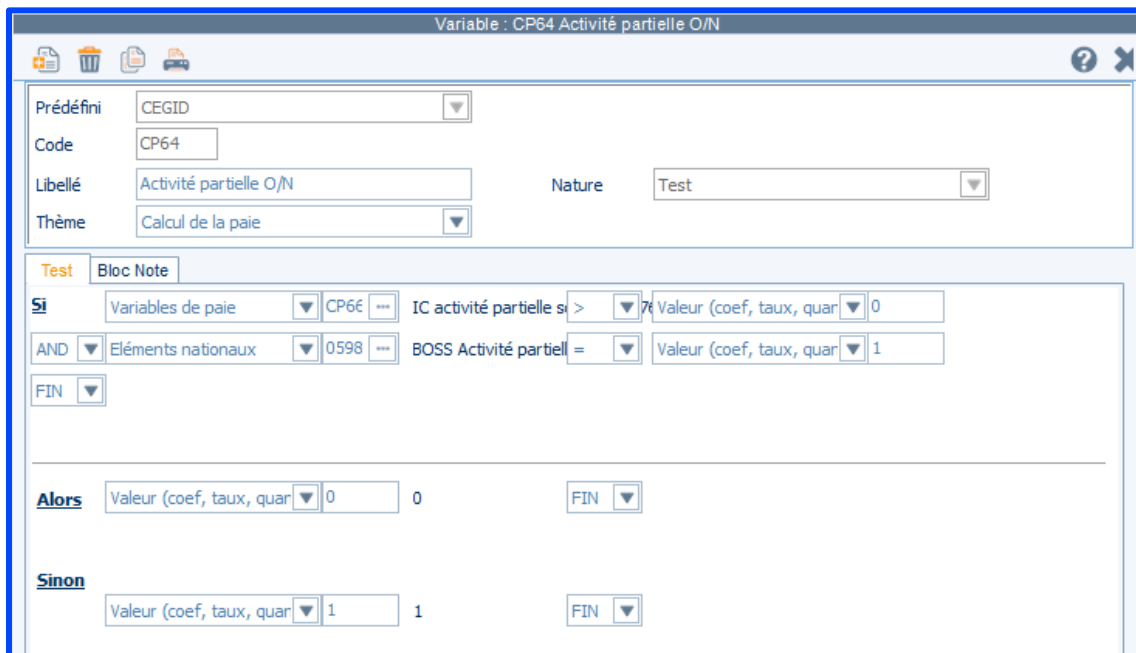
Variable : CP64 Activité partielle O/N

Prédéfini CEGID
Code CP64
Libellé Activité partielle O/N
Nature Test
Thème Calcul de la paie

Test
Bloc Note

Si Variables de paie CP66 IC activité partielle s > 7 Valeur (coef, taux, quar 0
AND Eléments nationaux 0598 BOSS Activité partiell = Valeur (coef, taux, quar 1
FIN

Alors Valeur (coef, taux, quar 0 0 FIN

Sinon
Valeur (coef, taux, quar 1 1 FIN